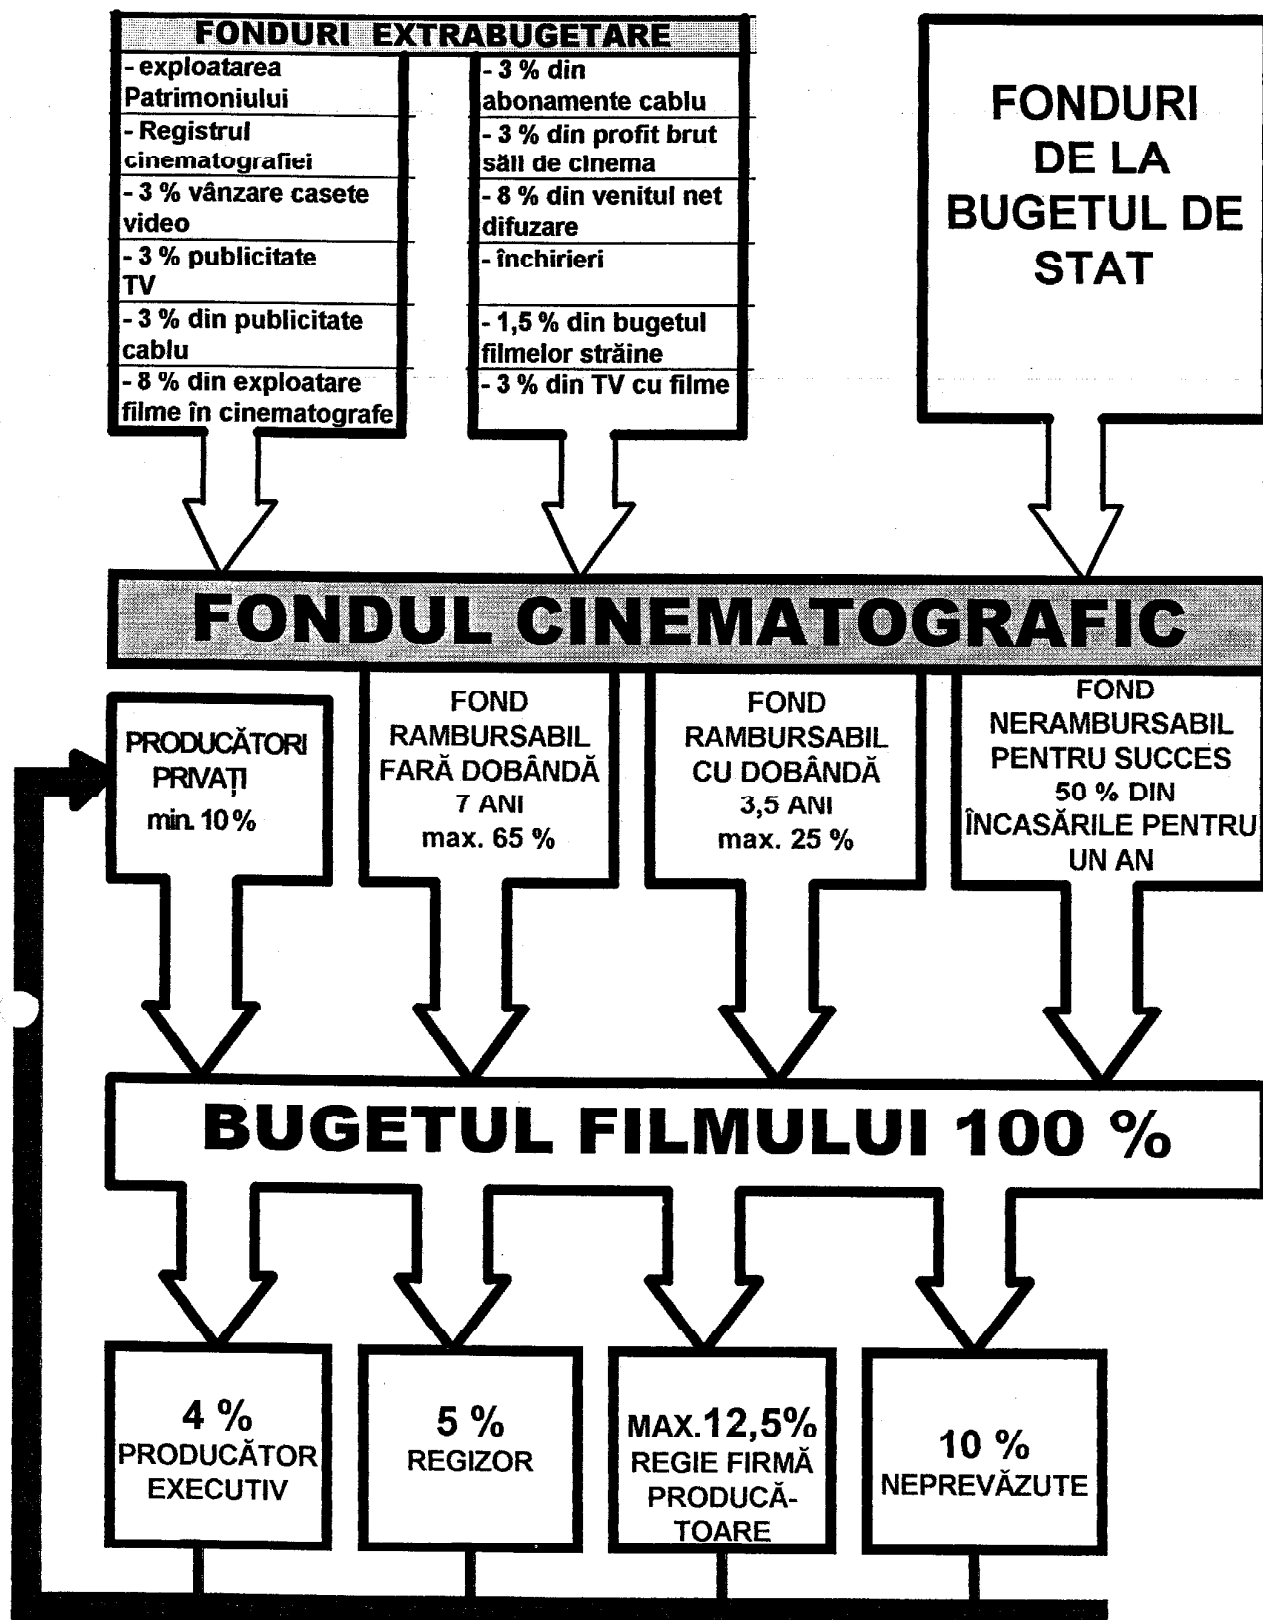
FONDURI EXTRABUGETARE

- exploatarea Patrimoniului
- Registrul cinematografiei
- 3 % vânzare casete video
- 3 % publicitate TV
- 3 % din publicitate cablu
- 8 % din exploatare filme în cinematografe

- 3 % din abonamente cablu
- 3 % din profit brut săli de cinema
- 8 % din venitul net difuzare
- închirieri
- 1,5 % din bugetul filmelor străine
- 3 % din TV cu filme

FONDURI DE LA BUGETUL DE STAT

FONDUL CINEMATOGRAFIC

PRODUCĂTORI PRIVAȚI min. 10 %

FOND RAMBURSABIL FARĂ DOBÂNDĂ 7 ANI max. 65 %

FOND RAMBURSABIL CU DOBÂNDĂ 3,5 ANI max. 25 %

FOND NERAMBURSABIL PENTRU SUCCES 50 % DIN ÎNCASĂRILE PENTRU UN AN

BUGETUL FILMULUI 100 %

4 % PRODUCĂTOR EXECUTIV

5 % REGIZOR

MAX.12,5% REGIE FIRMĂ PRODUCĂTOARE

10 % NEPREVĂZUTE